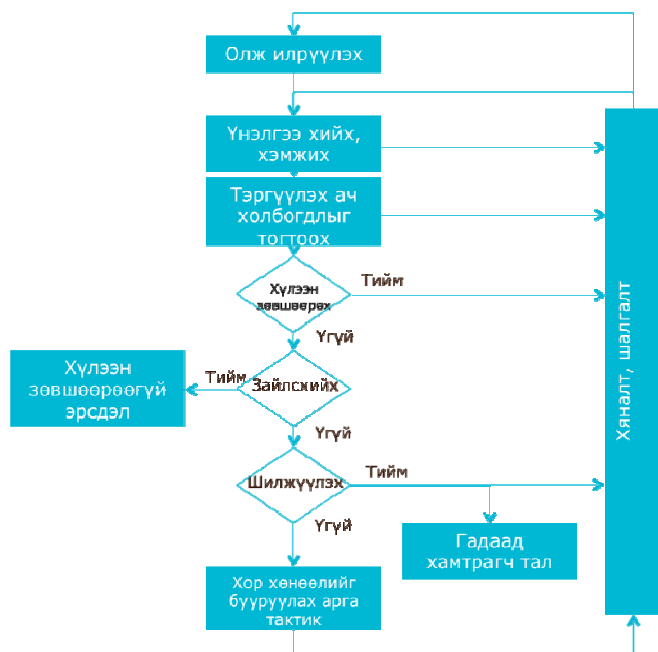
Олж илрүүлэх

Үнэлгээ хийх, хэмжих

Тэргүүлэх ач холбогдлыг тогтоох

Хүлээн зөвшөөрөх

Тийм

Үгүй

Хүлээн зөвшөөрөөгүй эрсдэл

Тийм

Зайлсхийх

Үгүй

Шилжүүлэх

Тийм

Үгүй

Гадаад хамтрагч тал

Хор хөнөөлийг бууруулах арга тактик

Хяналт, шалгалт